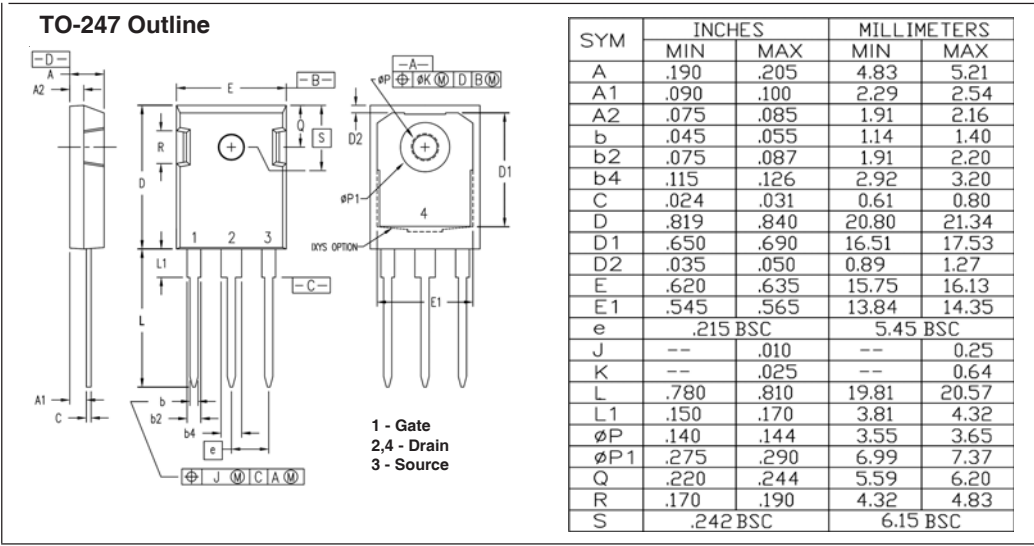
TO-247 Outline

-D-
A
A2
E
-B-
-A-
øP ⊕ øK Ⓜ D BⓂ
Q
S
D2
R
D
D1
øP1
4
IXYS OPTION
1 2 3
L1
-C-
E1
L
A1
C
b
b2
b4
e
⊕ J Ⓜ C AⓂ

1 - Gate
2,4 - Drain
3 - Source

| SYM | INCHES MIN | INCHES MAX | MILLIMETERS MIN | MILLIMETERS MAX |
|---|---|---|---|---|
| A | .190 | .205 | 4.83 | 5.21 |
| A1 | .090 | .100 | 2.29 | 2.54 |
| A2 | .075 | .085 | 1.91 | 2.16 |
| b | .045 | .055 | 1.14 | 1.40 |
| b2 | .075 | .087 | 1.91 | 2.20 |
| b4 | .115 | .126 | 2.92 | 3.20 |
| C | .024 | .031 | 0.61 | 0.80 |
| D | .819 | .840 | 20.80 | 21.34 |
| D1 | .650 | .690 | 16.51 | 17.53 |
| D2 | .035 | .050 | 0.89 | 1.27 |
| E | .620 | .635 | 15.75 | 16.13 |
| E1 | .545 | .565 | 13.84 | 14.35 |
| e | .215 BSC | | 5.45 BSC | |
| J | -- | .010 | -- | 0.25 |
| K | -- | .025 | -- | 0.64 |
| L | .780 | .810 | 19.81 | 20.57 |
| L1 | .150 | .170 | 3.81 | 4.32 |
| øP | .140 | .144 | 3.55 | 3.65 |
| øP1 | .275 | .290 | 6.99 | 7.37 |
| Q | .220 | .244 | 5.59 | 6.20 |
| R | .170 | .190 | 4.32 | 4.83 |
| S | .242 BSC | | 6.15 BSC | |